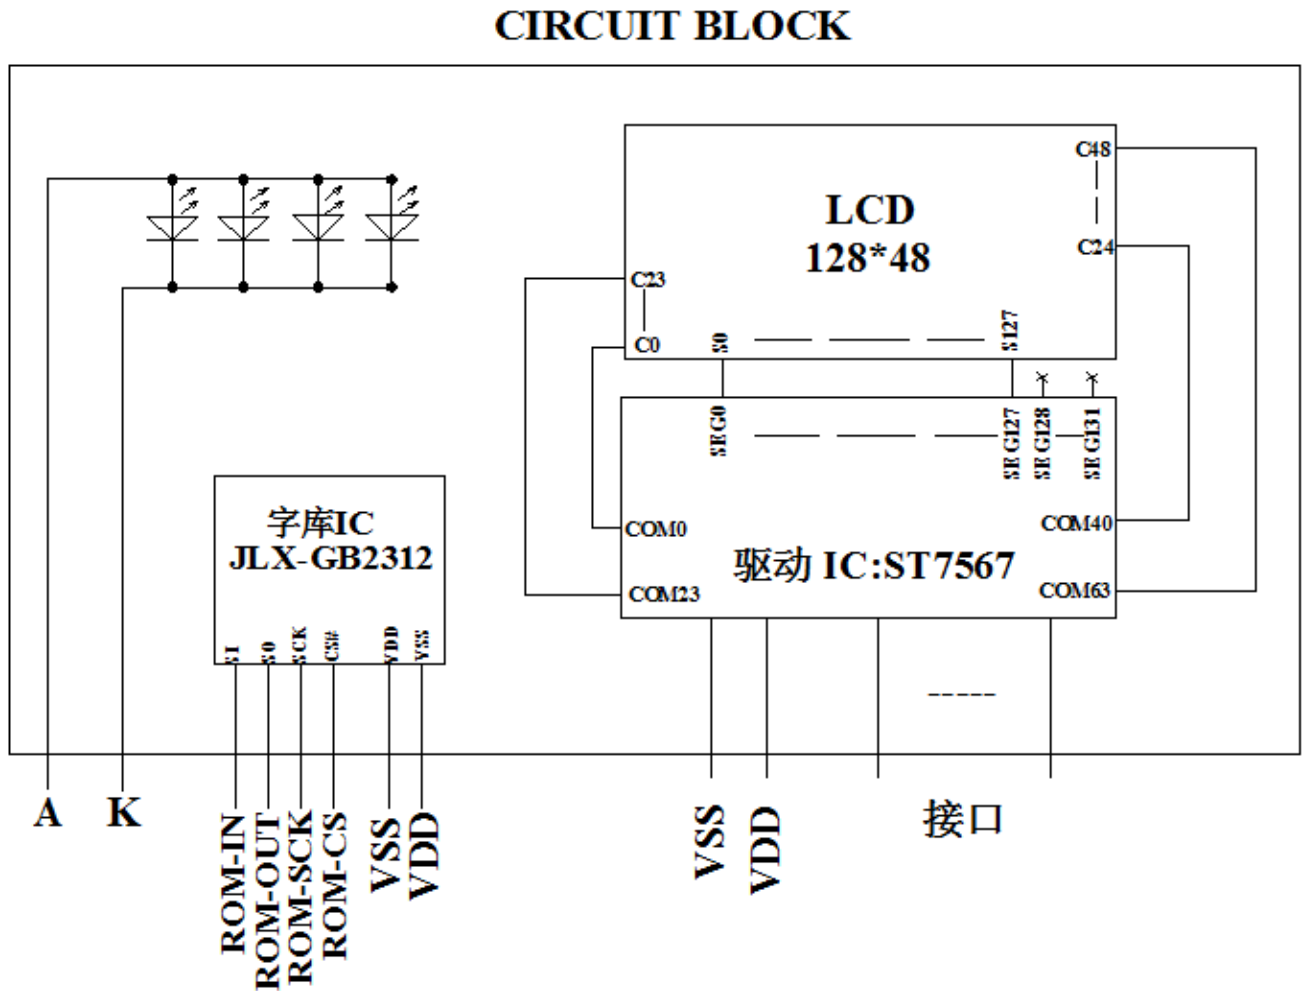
CIRCUIT BLOCK

LCD
128*48

C48
C24
C23
C0
S0
S127

SEG0
SEG127
SEG128
SEG131

COM0
COM40
COM23
COM63
驱动 IC:ST7567

字库IC
JLX-GB2312
SI
SO
SCK
CS#
VDD
VSS

-----

A
K
ROM-IN
ROM-OUT
ROM-SCK
ROM-CS
VSS
VDD
VSS
VDD
接口